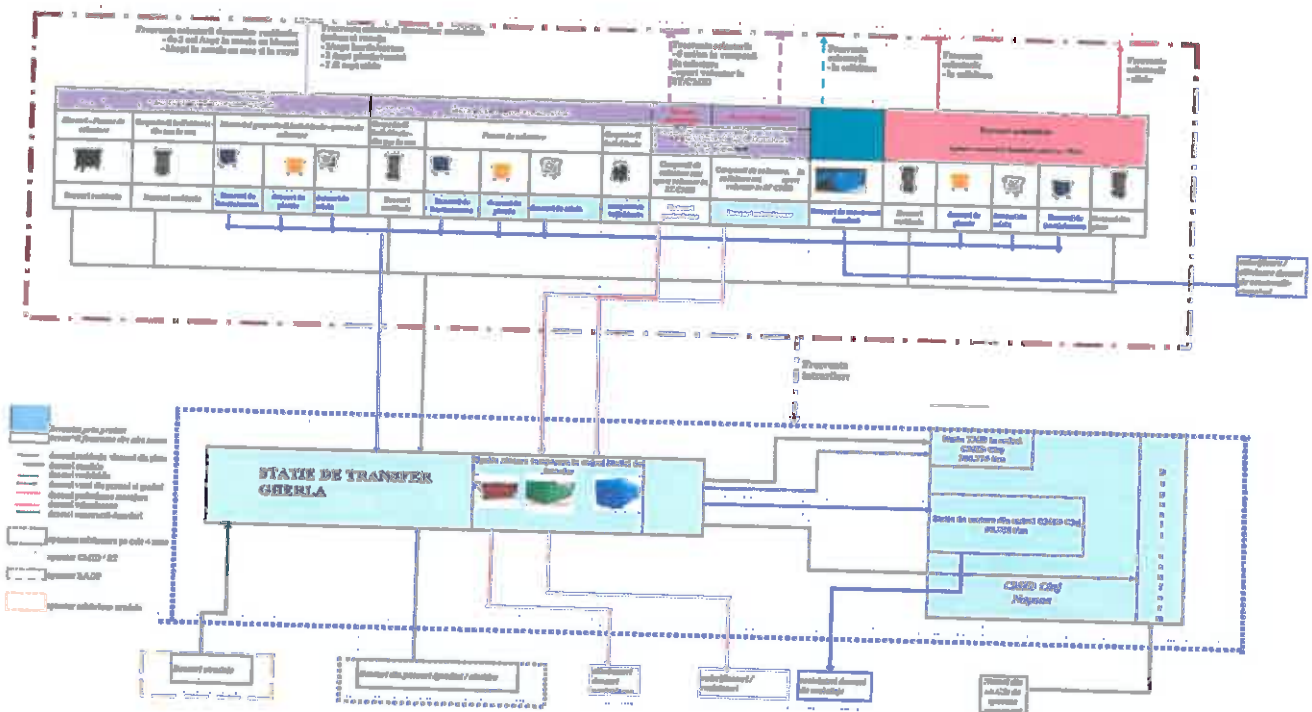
STATIE DE TRANSFER GHERLA

CMID Cluj Napoca

Deseuri reziduale

Deseuri reziduale

Deseuri de hartie/carton

Deseuri de plastic

Deseuri de sticla

Deseuri reziduale

Deseuri de hartie/carton

Deseuri de plastic

Deseuri de sticla

Deseuri reziduale

Deseuri de plastic

Deseuri de sticla

Deseuri de hartie/carton

Frecventa colectarii deseurilor reziduale

Frecventa colectarii

Frecventa colectarii - la solicitare

Frecventa colectarii - la solicitare

Frecventa colectarii

Frecventa transferului

Statia TMB in cadrul CMID Cluj

Statia de sortare din cadrul CMID Cluj

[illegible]